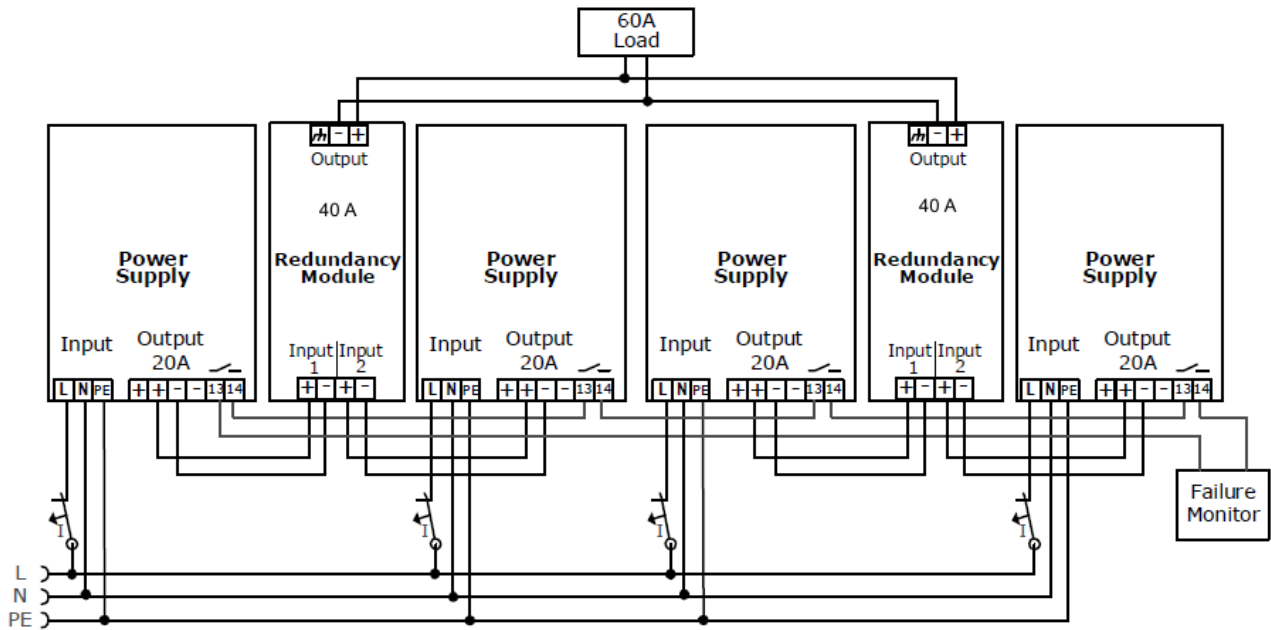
60A
Load

Power Supply
Input
Output 20A
L N PE + + − − 13 14

Output
40 A
Redundancy Module
Input 1 Input 2
+ − + −

Power Supply
Input
Output 20A
L N PE + + − − 13 14

Power Supply
Input
Output 20A
L N PE + + − − 13 14

Output
40 A
Redundancy Module
Input 1 Input 2
+ − + −

Power Supply
Input
Output 20A
L N PE + + − − 13 14

Failure Monitor

I
I
I
I

L
N
PE